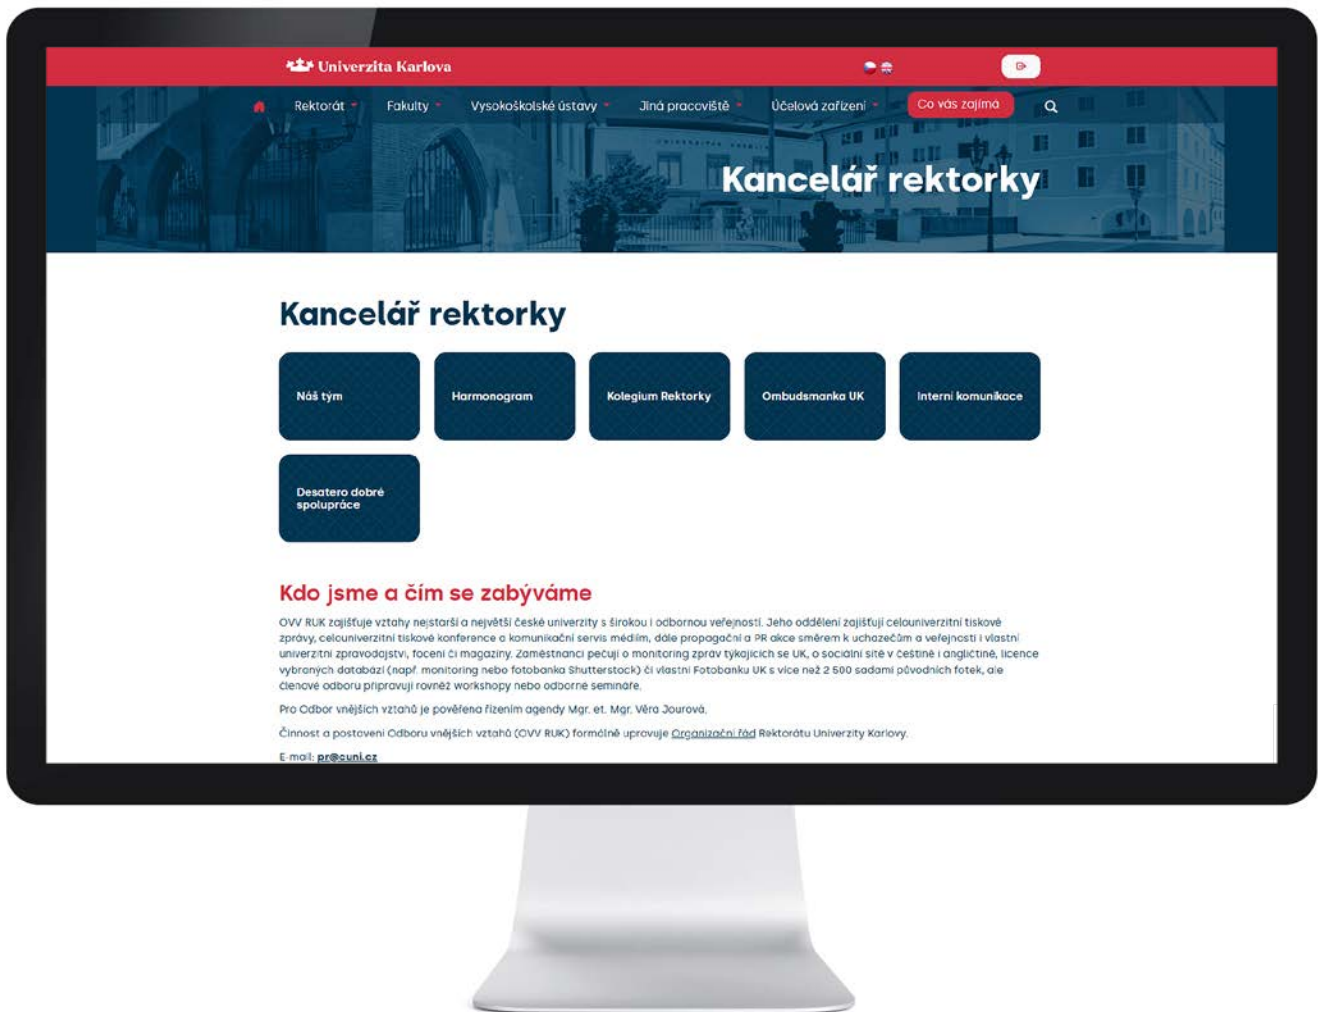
Univerzita Karlova

Rektorát Fakulty Vysokoškolské ústavy Jiná pracoviště Účelová zařízení Co vás zajímá

Kancelář rektorky

Kancelář rektorky

Náš tým

Harmonogram

Kolegium Rektorky

Ombudsmanka UK

Interní komunikace

Desatero dobré spolupráce

Kdo jsme a čím se zabýváme

OVV RUK zajišťuje vztahy nejstarší a největší české univerzity s širokou i odbornou veřejností. Jeho oddělení zajišťují celouniverzitní tiskové zprávy, celouniverzitní tiskové konference a komunikační servis médiím, dále propagační a PR akce směrem k uchazečům a veřejnosti i vlastní univerzitní zpravodajství, focení či magazíny. Zaměstnanci pečují o monitoring zpráv týkajících se UK, o sociální sítě v češtině i angličtině, licence vybraných databází (např. monitoring nebo fotobanka Shutterstock) či vlastní Fotobanku UK s více než 2 500 sadami původních fotek, ale členové odboru připravují rovněž workshopy nebo odborné semináře.

Pro Odbor vnějších vztahů je pověřena řízením agendy Mgr. et. Mgr. Věra Jourová.

Činnost a postavení Odboru vnějších vztahů (OVV RUK) formálně upravuje Organizační řád Rektorátu Univerzity Karlovy.

E-mail: pr@cuni.cz